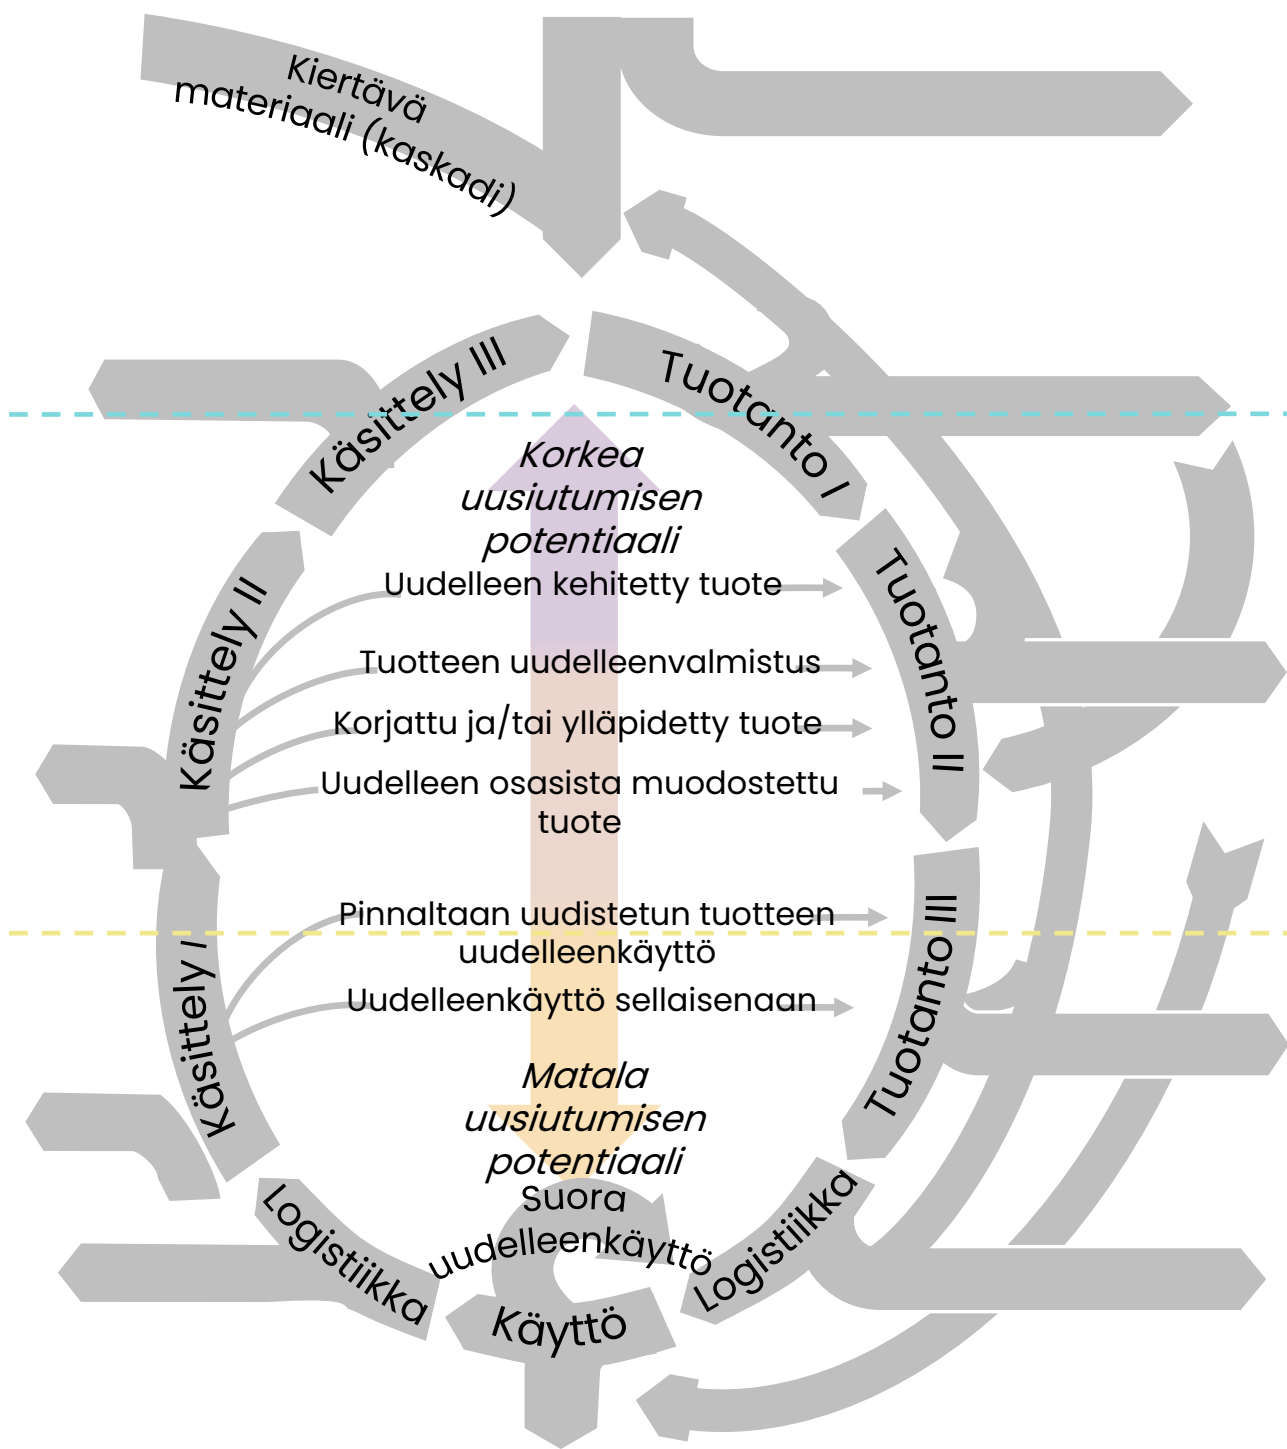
Kiertävä materiaali (kaskadi)

Käsittely III

Tuotanto I

Korkea uusiutumisen potentiaali

Uudelleen kehitetty tuote

Tuotanto II

Käsittely II

Tuotteen uudelleenvalmistus

Korjattu ja/tai ylläpidetty tuote

Uudelleen osasista muodostettu tuote

Pinnaltaan uudistetun tuotteen uudelleenkäyttö

Tuotanto III

Käsittely I

Uudelleenkäyttö sellaisenaan

Matala uusiutumisen potentiaali

Suora uudelleenkäyttö

Logistiikka

Logistiikka

Käyttö